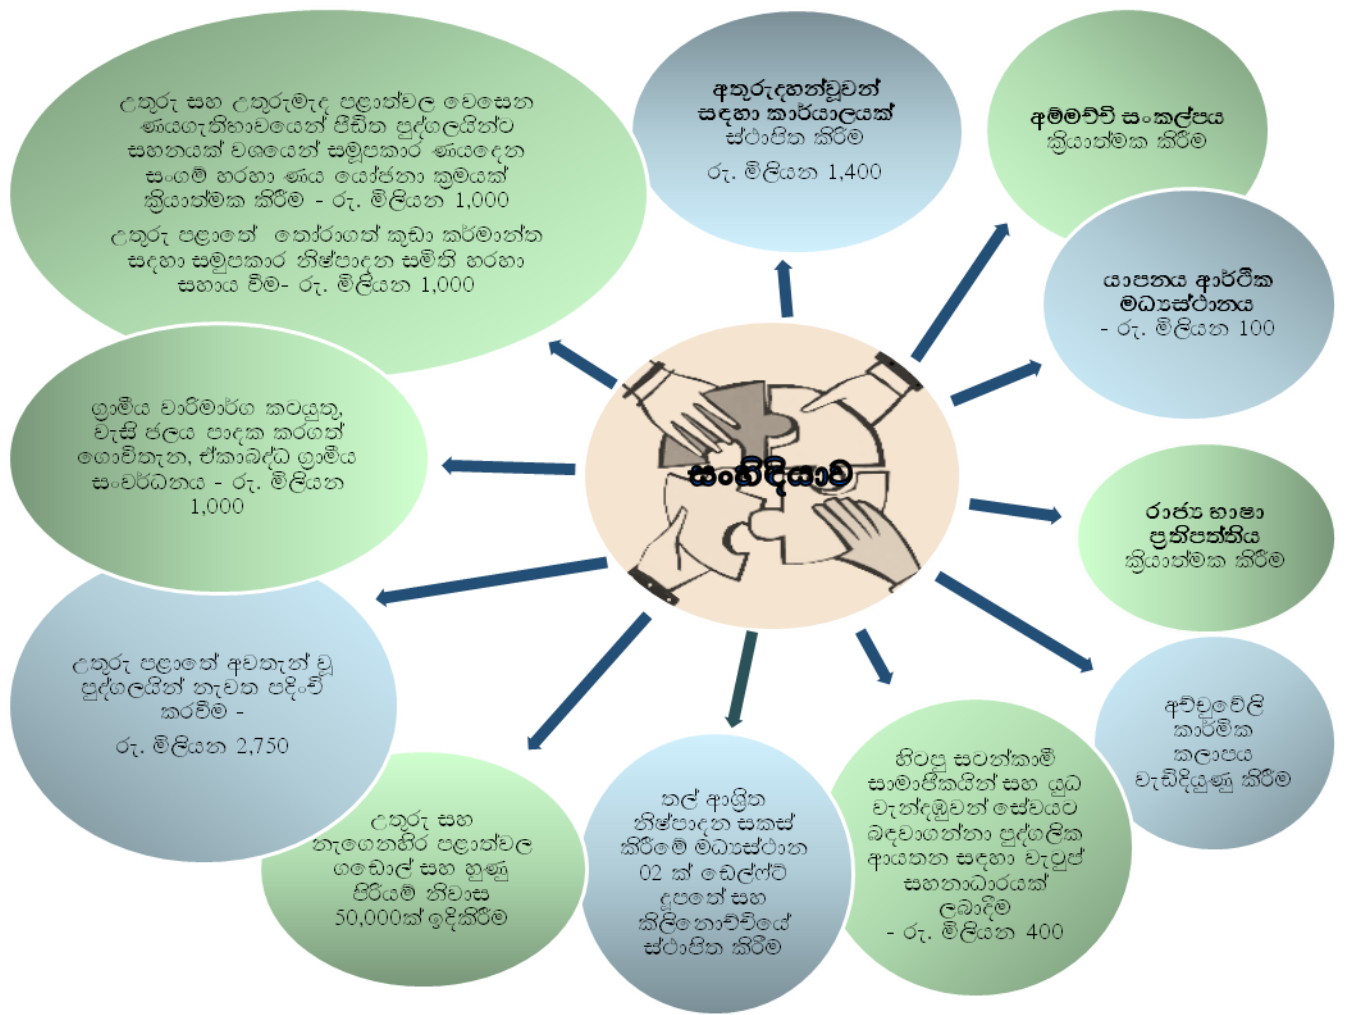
සංහිඳියාව

උතුරු සහ උතුරුමැද පළාත්වල වෙසෙන ණයගැතිභාවයෙන් පීඩිත පුද්ගලයින්ට සහනයක් වශයෙන් සමූපකාර ණයදෙන සංගම් හරහා ණය යෝජනා ක්‍රමයක් ක්‍රියාත්මක කිරීම - රු. මිලියන 1,000

උතුරු පළාතේ කෝරාගත් කුඩා කර්මාන්ත සඳහා සමූපකාර නිෂ්පාදන සමිති හරහා සහාය වීම- රු. මිලියන 1,000

අතුරුදහන්වූවන් සඳහා කාර්යාලයක් ස්ථාපිත කිරීම
රු. මිලියන 1,400

අම්මච්චි සංකල්පය ක්‍රියාත්මක කිරීම

යාපනය ආර්ථික මධ්‍යස්ථානය - රු. මිලියන 100

ග්‍රාමීය වාරිමාර්ග කටයුතු, වැසි ජලය පාදක කරගත් ගොවිතැන, ඒකාබද්ධ ග්‍රාමීය සංවර්ධනය - රු. මිලියන 1,000

රාජ්‍ය භාෂා ප්‍රතිපත්තිය ක්‍රියාත්මක කිරීම

උතුරු පළාතේ අවතැන් වූ පුද්ගලයින් නැවත පදිංචි කරවීම -
රු. මිලියන 2,750

අච්චුවේලි කාර්මික කලාපය වැඩිදියුණු කිරීම

උතුරු සහ නැගෙනහිර පළාත්වල ගඩොල් සහ හුණු පිරියම් නිවාස 50,000ක් ඉදිකිරීම

තල් ආශ්‍රිත නිෂ්පාදන සකස් කිරීමේ මධ්‍යස්ථාන 02 ක් ඩෙල්ෆ්ට් දූපතේ සහ කිලිනොච්චියේ ස්ථාපිත කිරීම

හිටපු සටන්කාමී සාමාජිකයින් සහ යුධ වැන්දඹුවන් සේවයට බඳවාගන්නා පුද්ගලික ආයතන සඳහා වැටුප් සහනාධාරයක් ලබාදීම
- රු. මිලියන 400